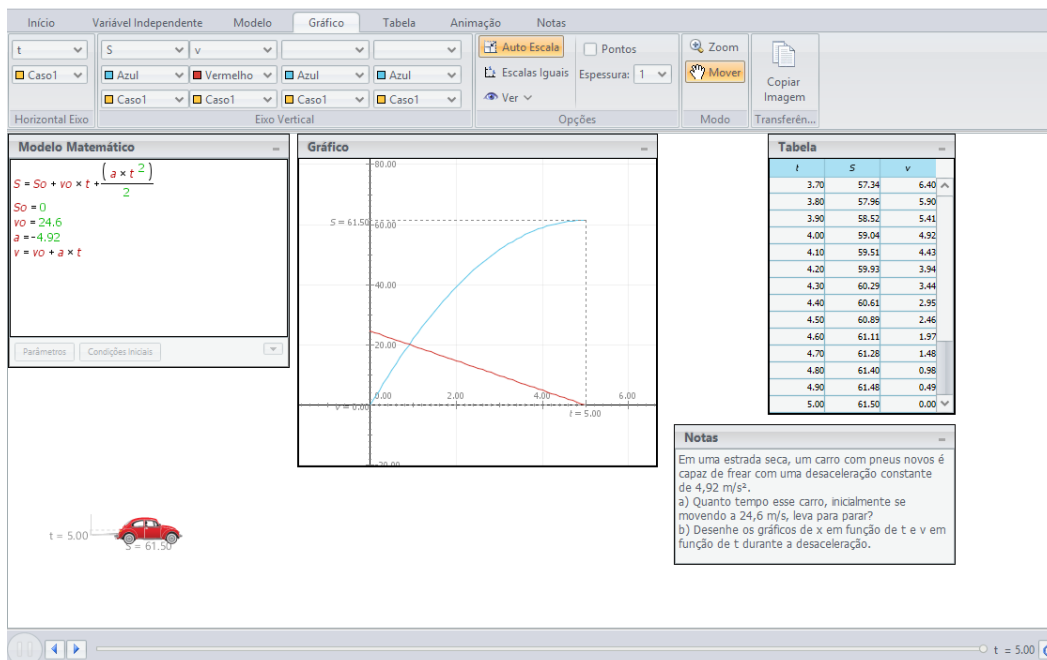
Início Variável Independente Modelo Gráfico Tabela Animação Notas

t
Caso1
Horizontal Eixo

S v
Azul Vermelho Azul Azul
Caso1 Caso1 Caso1 Caso1
Eixo Vertical

Auto Escala
Pontos
Escalas Iguais
Espessura: 1
Ver
Opções

Zoom
Mover
Modo

Copiar Imagem
Transferên...

Modelo Matemático

$S = So + vo \times t + \frac{\left(a \times t^2\right)}{2}$
$So = 0$
$vo = 24.6$
$a = -4.92$
$v = vo + a \times t$

Parâmetros Condições Iniciais

Gráfico

80.00
S = 61.50
60.00
40.00
20.00
v = 0.00
0.00
2.00
4.00
6.00
t = 5.00
-20.00

Tabela

| t | S | v |
|---|---|---|
| 3.70 | 57.34 | 6.40 |
| 3.80 | 57.96 | 5.90 |
| 3.90 | 58.52 | 5.41 |
| 4.00 | 59.04 | 4.92 |
| 4.10 | 59.51 | 4.43 |
| 4.20 | 59.93 | 3.94 |
| 4.30 | 60.29 | 3.44 |
| 4.40 | 60.61 | 2.95 |
| 4.50 | 60.89 | 2.46 |
| 4.60 | 61.11 | 1.97 |
| 4.70 | 61.28 | 1.48 |
| 4.80 | 61.40 | 0.98 |
| 4.90 | 61.48 | 0.49 |
| 5.00 | 61.50 | 0.00 |

Notas

Em uma estrada seca, um carro com pneus novos é capaz de frear com uma desaceleração constante de 4,92 m/s².
a) Quanto tempo esse carro, inicialmente se movendo a 24,6 m/s, leva para parar?
b) Desenhe os gráficos de x em função de t e v em função de t durante a desaceleração.

t = 5.00
S = 61.50

t = 5.00